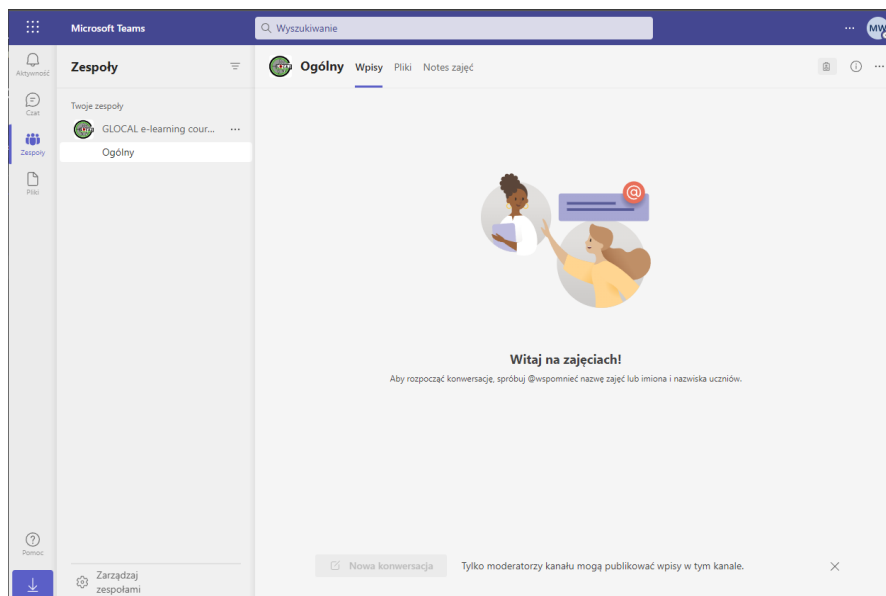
Microsoft Teams

Wyszukiwanie

MW

Aktywność

Czat

Zespoły

Pliki

Pomoc

Zespoły

Twoje zespoły

GLOCAL e-learning cour...

Ogólny

Zarządzaj zespołami

Ogólny Wpisy Pliki Notes zajęć

Witaj na zajęciach!

Aby rozpocząć konwersację, spróbuj @wspomnieć nazwę zajęć lub imiona i nazwiska uczniów.

Nowa konwersacja

Tylko moderatorzy kanału mogą publikować wpisy w tym kanale.